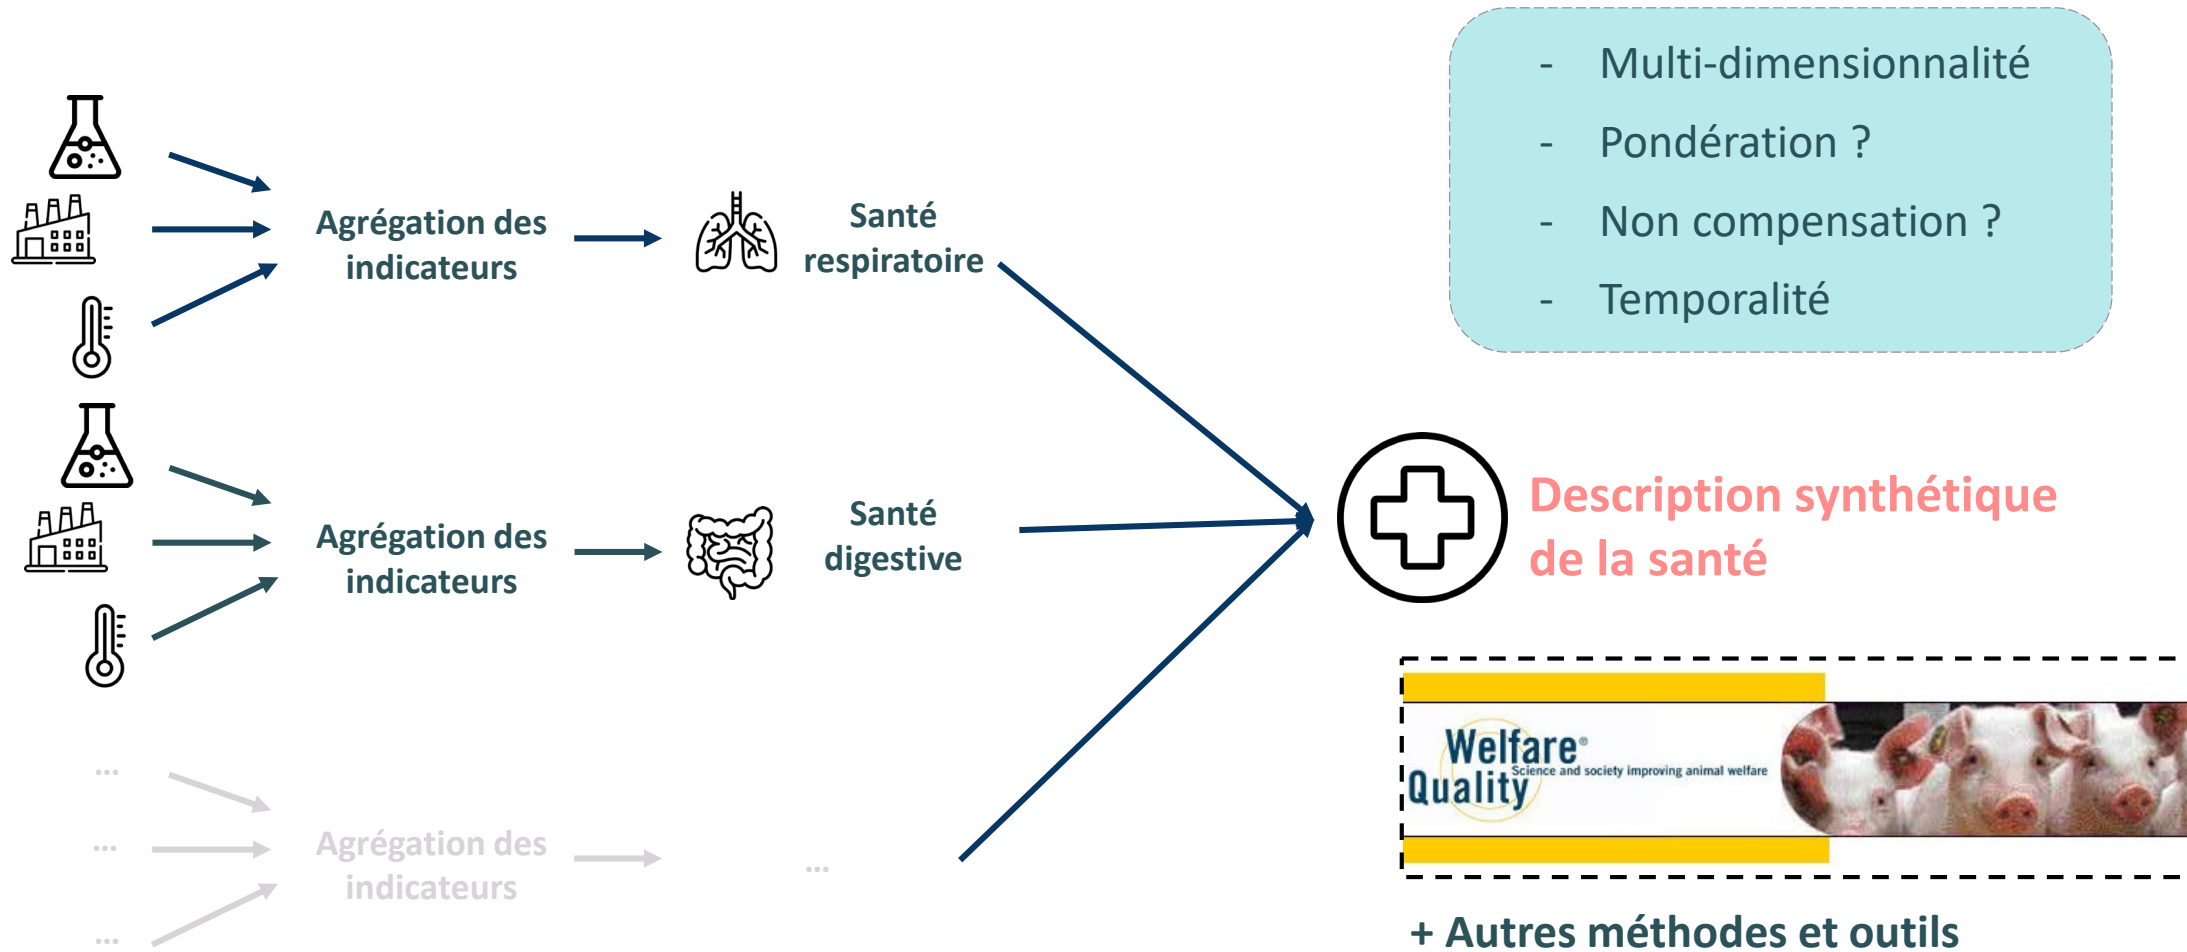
Agrégation des indicateurs

Santé respiratoire

Agrégation des indicateurs

Santé digestive

...

...

...

Agrégation des indicateurs

...

- Multi-dimensionnalité
- Pondération ?
- Non compensation ?
- Temporalité

Description synthétique de la santé

Welfare® Quality Science and society improving animal welfare

+ Autres méthodes et outils